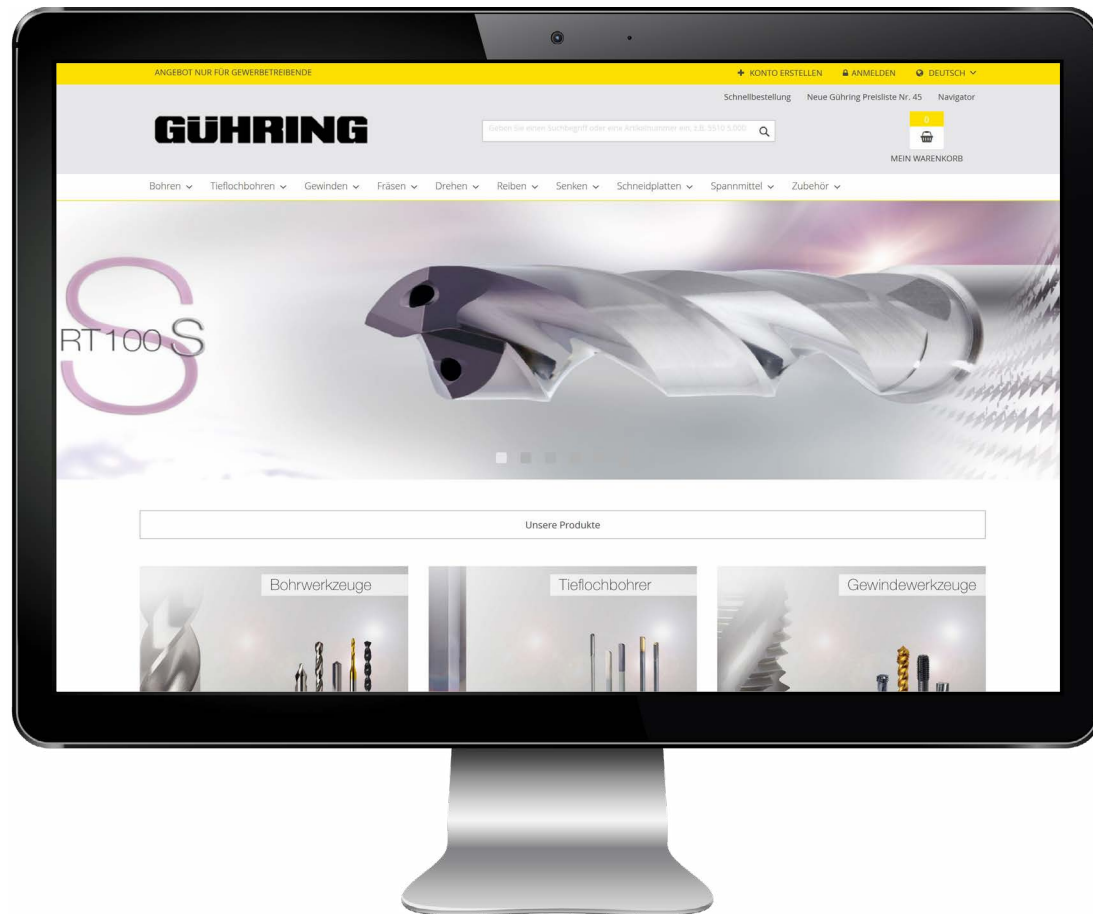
ANGEBOT NUR FÜR GEWERBETREIBENDE

KONTO ERSTELLEN ANMELDEN DEUTSCH

Schnellbestellung Neue Gühring Preisliste Nr. 45 Navigator

GÜHRING

Geben Sie einen Suchbegriff oder eine Artikelnummer ein, z.B. 5510 5.000

0

MEIN WARENKORB

Bohren Tieflochbohren Gewinden Fräsen Drehen Reiben Senken Schneidplatten Spannmittel Zubehör

RT100 S

Unsere Produkte

Bohrwerkzeuge

Tieflochbohrer

Gewindewerkzeuge